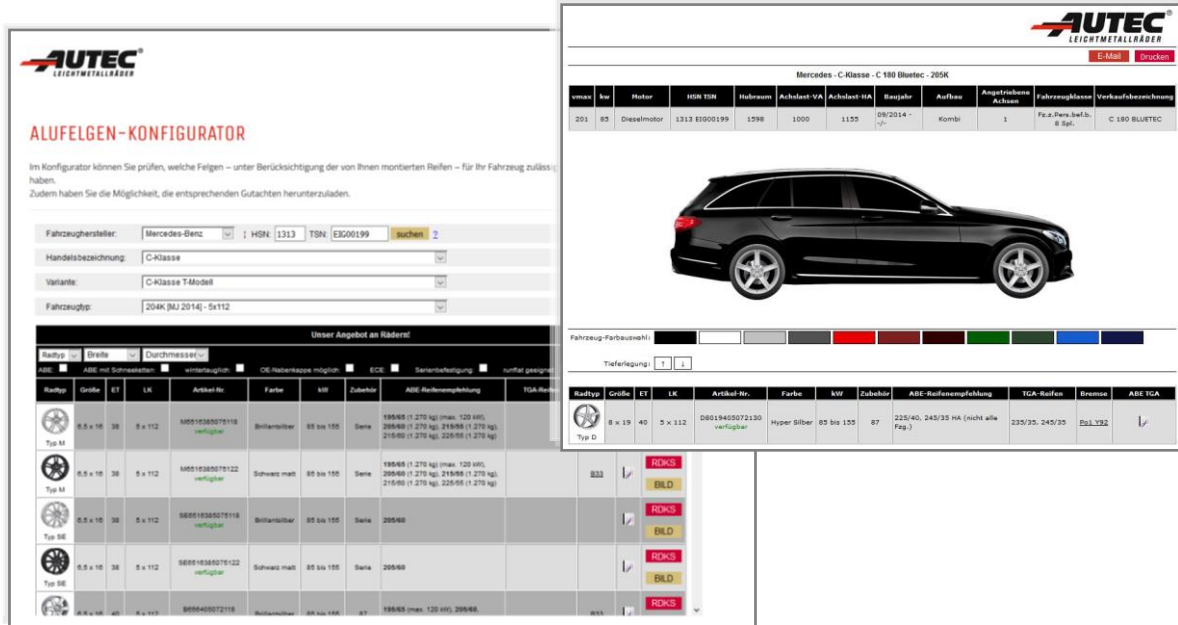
AUTEC®
LEICHTMETALLRÄDER

ALUFELGEN-KONFIGURATOR

Im Konfigurator können Sie prüfen, welche Felgen – unter Berücksichtigung der von Ihnen montierten Reifen – für Ihr Fahrzeug zulässig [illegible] haben.
Zudem haben Sie die Möglichkeit, die entsprechenden Gutachten herunterzuladen.

Fahrzeughersteller: Mercedes-Benz | HSN: 1313 TSN: EIG00199 suchen ?

Handelsbezeichnung: C-Klasse

Variante: C-Klasse T-Modell

Fahrzeugtyp: 204K [MJ 2014] - 5x112

Unser Angebot an Rädern!

Radtyp | Breite | Durchmesser

ABE: ABE mit Schneeketten: wintertauglich: OE-Nabenkappe möglich: ECE: Serienbefestigung: runflat geeignet

| Radtyp | Größe | ET | LK | Artikel-Nr. | Farbe | kW | Zubehör | ABE-Reifenempfehlung | TGA-Reifen | | | |
|---|---|---|---|---|---|---|---|---|---|---|---|---|
| Typ M | 6,5 x 16 | 38 | 5 x 112 | M6516385075118 verfügbar | Brillantsilber | 85 bis 155 | Serie | 195/65 (1.270 kg) (max. 120 kW), 205/60 (1.270 kg), 215/55 (1.270 kg), 215/60 (1.270 kg), 225/55 (1.270 kg) | | | | |
| Typ M | 6,5 x 16 | 38 | 5 x 112 | M6516385075122 verfügbar | Schwarz matt | 85 bis 155 | Serie | 195/65 (1.270 kg) (max. 120 kW), 205/60 (1.270 kg), 215/55 (1.270 kg), 215/60 (1.270 kg), 225/55 (1.270 kg) | | B33 | | RDKS BILD |
| Typ SE | 6,5 x 16 | 38 | 5 x 112 | SE6516385075118 verfügbar | Brillantsilber | 85 bis 155 | Serie | 205/60 | | | | RDKS BILD |
| Typ SE | 6,5 x 16 | 38 | 5 x 112 | SE6516385075122 verfügbar | Schwarz matt | 85 bis 155 | Serie | 205/60 | | | | RDKS BILD |
| | 6,5 x 16 | 40 | 5 x 112 | B6564050072118 | Brillantsilber | 85 bis 155 | 87 | 195/65 (max. 120 kW), 205/60, | | B33 | | RDKS |

AUTEC®
LEICHTMETALLRÄDER

E-Mail | Drucken

Mercedes - C-Klasse - C 180 Bluetec - 205K

| vmax | kw | Motor | HSN TSN | Hubraum | Achslast-VA | Achslast-HA | Baujahr | Aufbau | Angetriebene Achsen | Fahrzeugklasse | Verkaufsbezeichnung |
|---|---|---|---|---|---|---|---|---|---|---|---|
| 201 | 85 | Dieselmotor | 1313 EIG00199 | 1598 | 1000 | 1155 | 09/2014 - -/- | Kombi | 1 | Fz.z.Pers.bef.b. 8 Spl. | C 180 BLUETEC |

Fahrzeug-Farbauswahl:

Tieferlegung: ↑ ↓

| Radtyp | Größe | ET | LK | Artikel-Nr. | Farbe | kW | Zubehör | ABE-Reifenempfehlung | TGA-Reifen | Bremse | ABE TGA |
|---|---|---|---|---|---|---|---|---|---|---|---|
| Typ D | 8 x 19 | 40 | 5 x 112 | D8019405072130 verfügbar | Hyper Silber | 85 bis 155 | 87 | 225/40, 245/35 HA (nicht alle Fzg.) | 235/35, 245/35 | Po1 Y92 | |